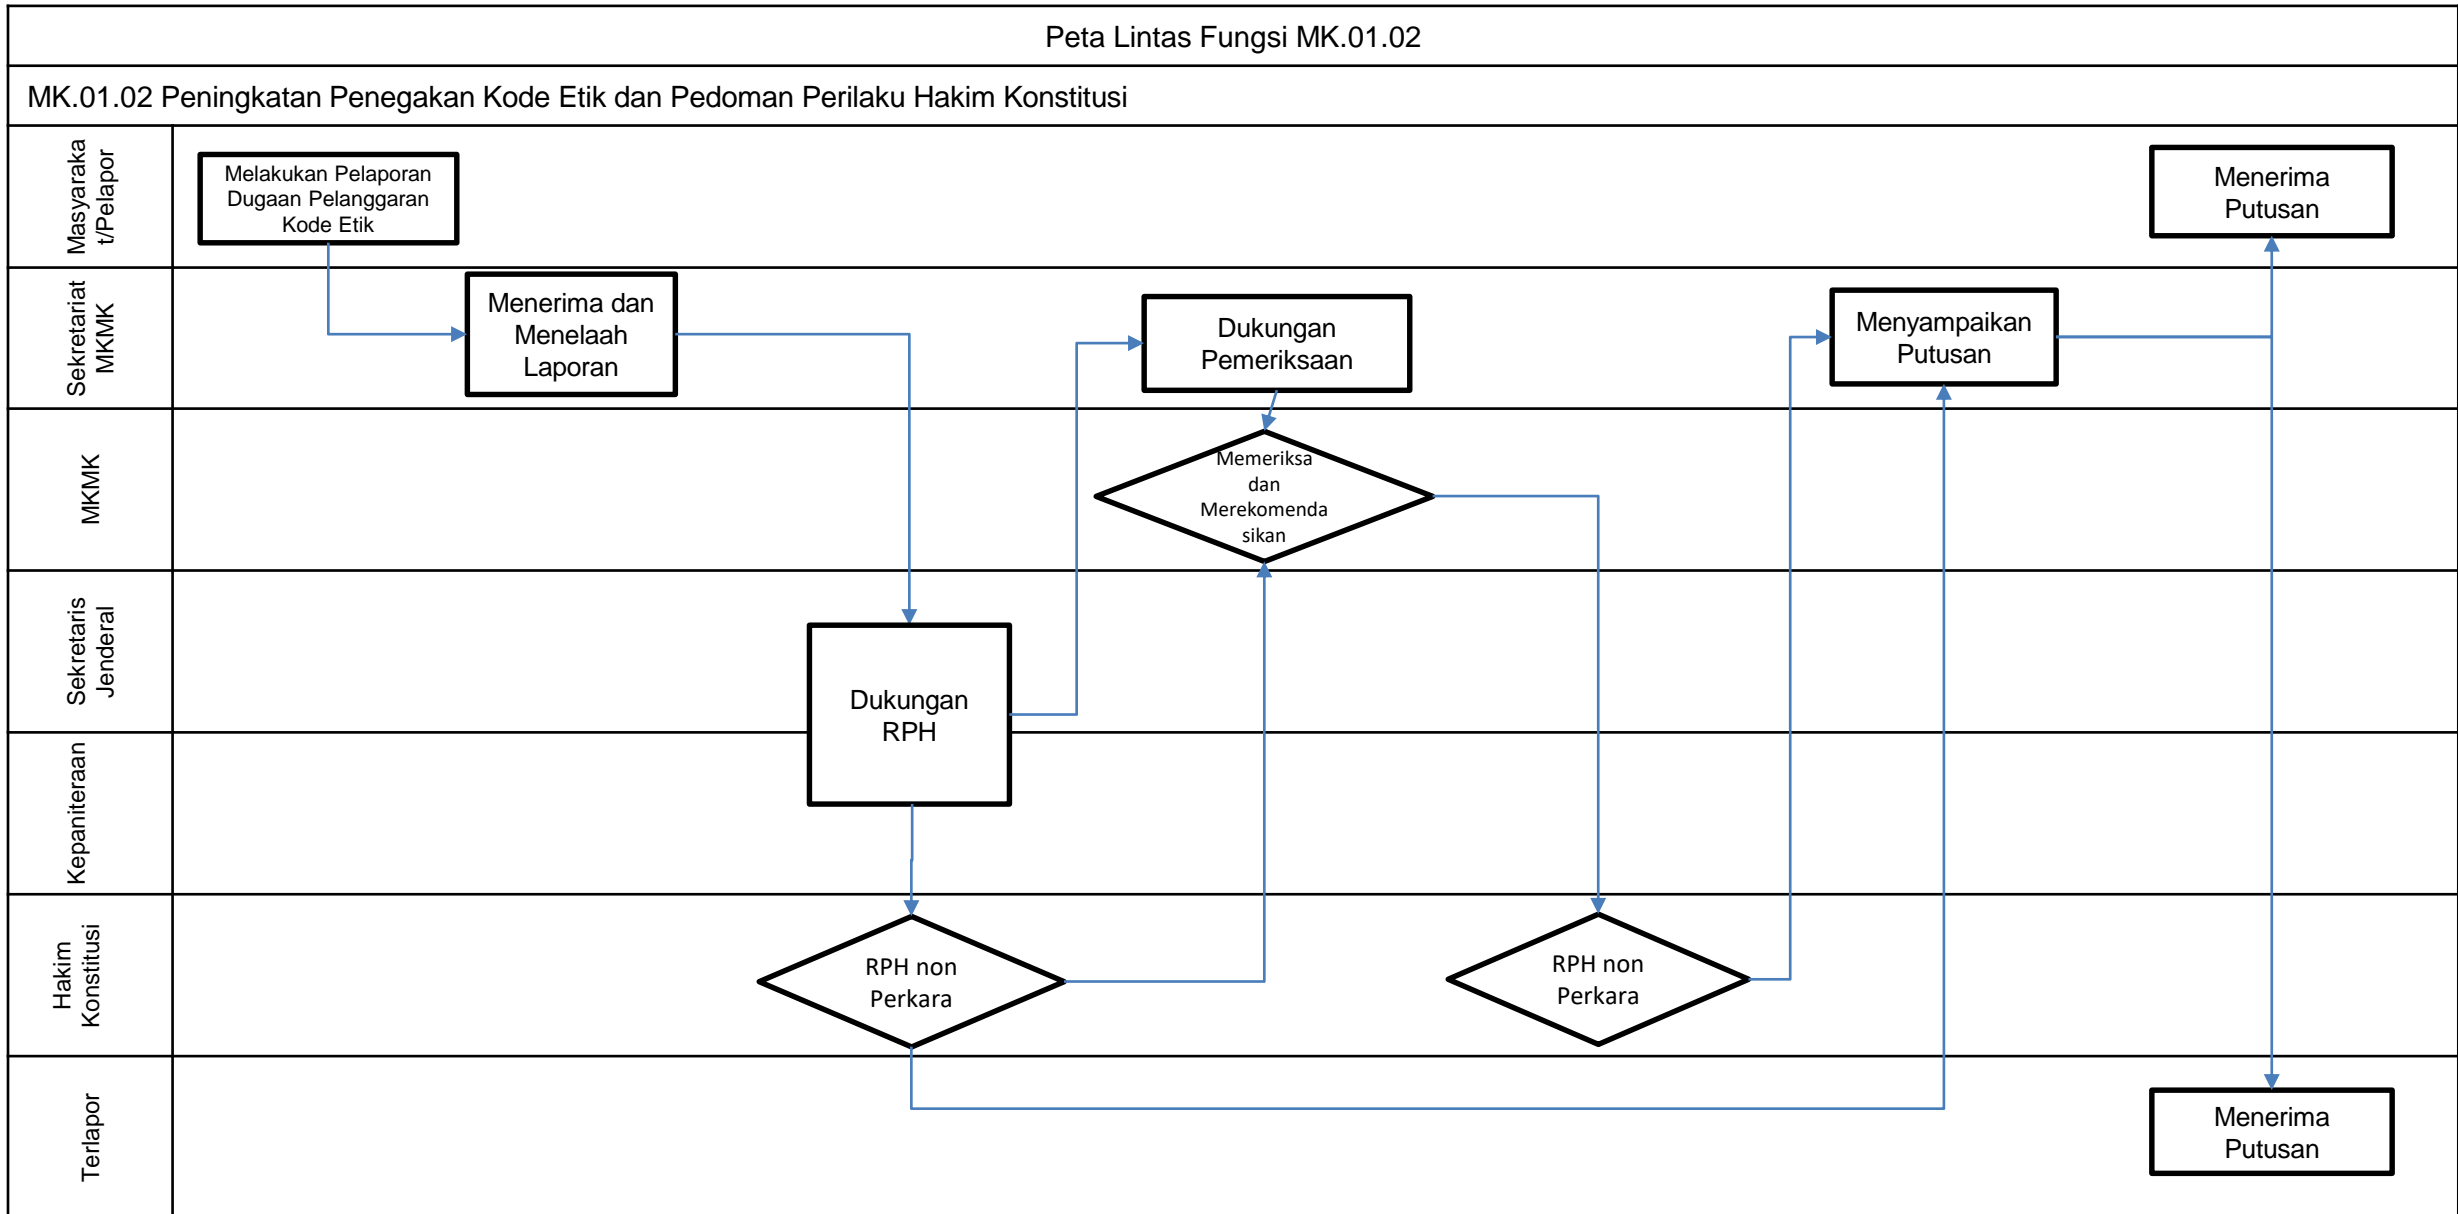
Peta Lintas Fungsi MK.01.02

MK.01.02 Peningkatan Penegakan Kode Etik dan Pedoman Perilaku Hakim Konstitusi

Masyaraka t/Pelapor

Melakukan Pelaporan Dugaan Pelanggaran Kode Etik

Menerima Putusan

Sekretariat MKMK

Menerima dan Menelaah Laporan

Dukungan Pemeriksaan

Menyampaikan Putusan

MKMK

Memeriksa dan Merekomendasikan

Sekretaris Jenderal

Dukungan RPH

Kepaniteraan

Hakim Konstitusi

RPH non Perkara

RPH non Perkara

Terlapor

Menerima Putusan